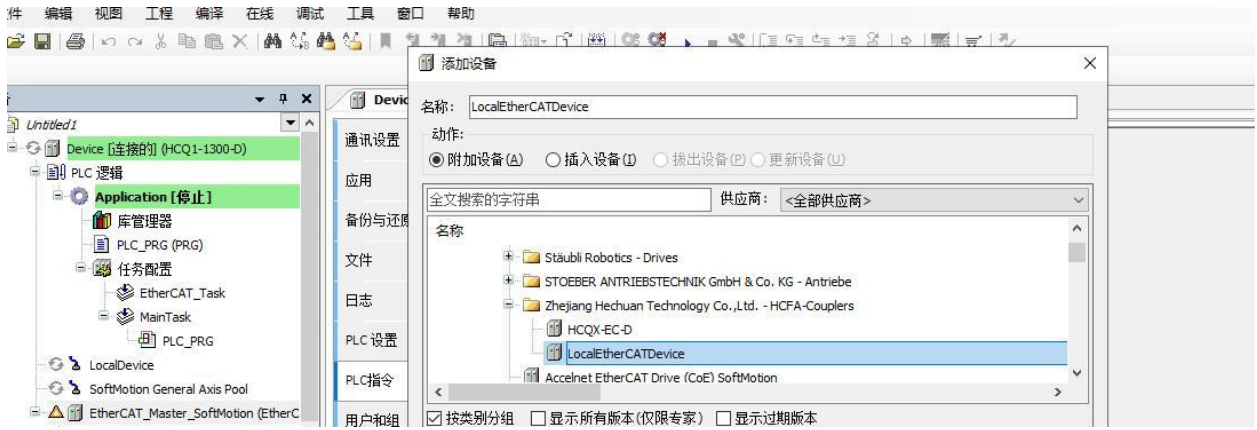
件 编辑 视图 工程 编译 在线 调试 工具 窗口 帮助

Untitled1
Device [连接的] (HCQ1-1300-D)
PLC 逻辑
Application [停止]
库管理器
PLC_PRG (PRG)
任务配置
EtherCAT_Task
MainTask
PLC_PRG
LocalDevice
SoftMotion General Axis Pool
EtherCAT_Master_SoftMotion (EtherC

Devic
通讯设置
应用
备份与还原
文件
日志
PLC 设置
PLC指令
用户和组

添加设备
名称: LocalEtherCATDevice
动作:
附加设备(A) 插入设备(I) 拔出设备(P) 更新设备(U)
全文搜索的字符串 供应商: <全部供应商>
名称
Stäubli Robotics - Drives
STOEBER ANTRIEBSTECHNIK GmbH & Co. KG - Antriebe
Zhejiang Hechuan Technology Co.,Ltd. - HCFA-Couplers
HCQX-EC-D
LocalEtherCATDevice
Accelnet EtherCAT Drive (CoE) SoftMotion
按类别分组 显示所有版本(仅限专家) 显示过期版本